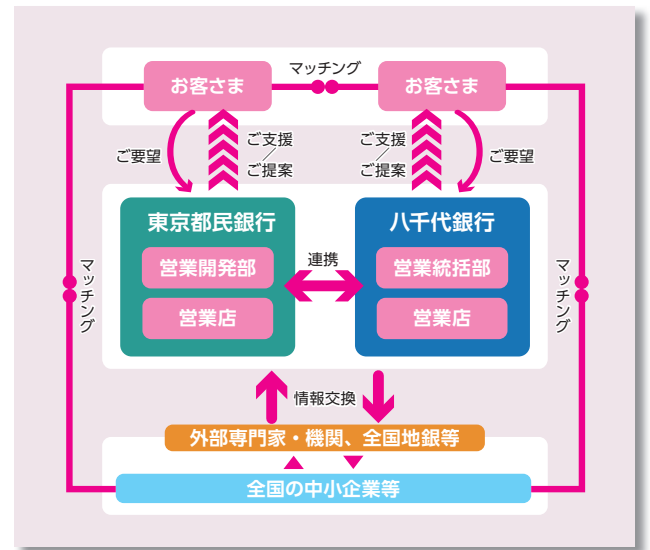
お客さま

マッチング

お客さま

ご要望

ご支援
ご提案

ご支援
ご提案

ご要望

東京都民銀行

営業開発部

営業店

連携

八千代銀行

営業統括部

営業店

マッチング

マッチング

情報交換

外部専門家・機関、全国地銀等

全国の中小企業等